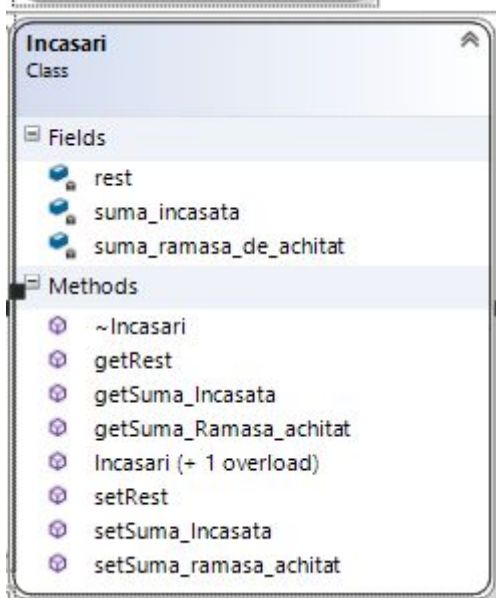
Incasari
Class

Fields

rest
suma_incasata
suma_ramasa_de_achitat

Methods

~Incasari
getRest
getSuma_Incasata
getSuma_Ramasa_achitat
Incasari (+ 1 overload)
setRest
setSuma_Incasata
setSuma_ramasa_achitat